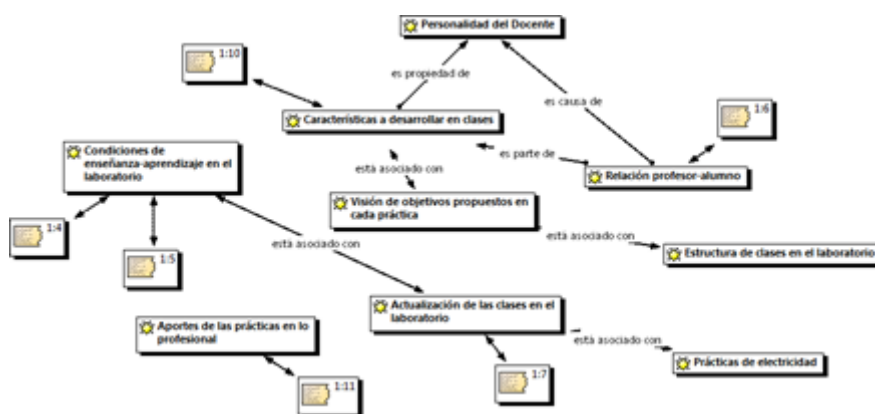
Personalidad del Docente

1:10

es propiedad de

es causa de

Características a desarrollar en clases

1:6

Condiciones de enseñanza-aprendizaje en el laboratorio

es parte de

está asociado con

Relación profesor-alumno

Visión de objetivos propuestos en cada práctica

1:4

está asociado con

está asociado con

Estructura de clases en el laboratorio

1:5

Actualización de las clases en el laboratorio

Aportes de las prácticas en lo profesional

está asociado con

Prácticas de electricidad

1:7

1:11